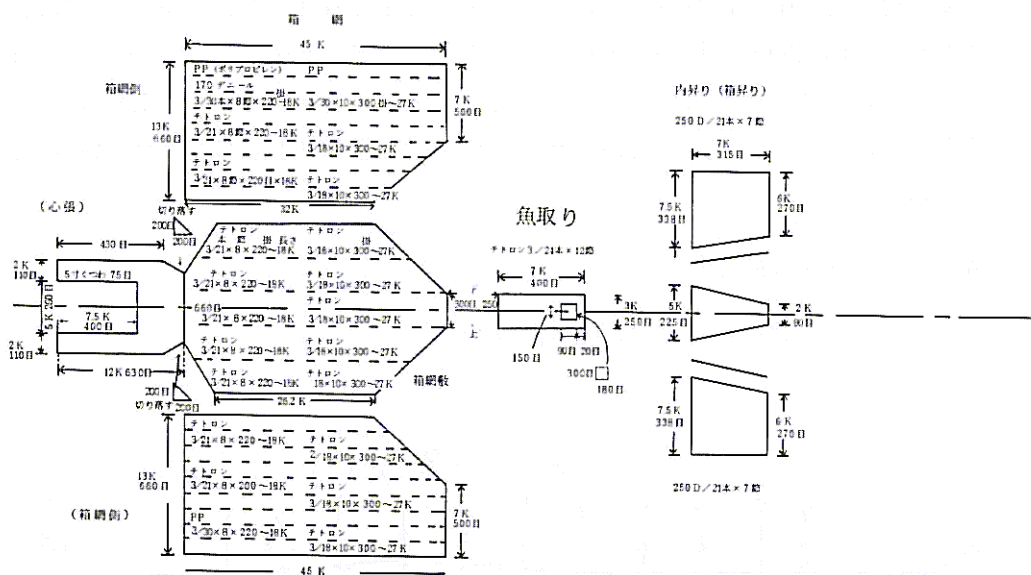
箱 網

45 K

箱網側

PP（ポリプロピレン） PP

170 デニール

3/30本×8節×220~18K 3/30×10×300（2）~27K

テトロン

3/21×8節×220~18K テトロン 3/18×10×300~27K

テトロン

3/21×8節×220目×18K テトロン 3/18×10×300~27K

13K 660目

7K 500目

32K

（心張）

切り落す 200目 200目

430目

2K 110目

5寸くづわ 75目

5K 250目

7.5K 400目

5K 110目

12K 630目

テトロン 4 節 掛 長さ 3/21×8×220~18K テトロン 掛 3/18×10×300~27K

テトロン 3/21×8×220~18K テトロン 3/18×10×300~27K

660目

テトロン 3/21×8×220~18K テトロン 3/18×10×300~27K

テトロン 3/21×9×220~18K テトロン 3/18×10×300~27K

テトロン 3/21×8×220~18K テトロン 18×10×300~27K

箱網敷

26.2 K

切り落す 200目 200目

魚取り

テトロン 3/21本×12節

7 K 400目

300目 250

150目

90目 20目

300目 180目

3K 250目

内昇り（箱昇り）

250 D／21本×7節

7K 315目

7.5K 338目

6K 270目

5K 225目

2 K 90目

7.5 K 338目

6 K 270目

250 D／21本×7節

テトロン 3/21×8×220~18K テトロン 3/18×10×300~27K

テトロン 3/21×8×200~18K テトロン 3/18×10×300~27K

PP 3/30×8×220~18K テトロン 3/18×10×300~27K

13K 660目

（箱網側）

7K 500目

45 K